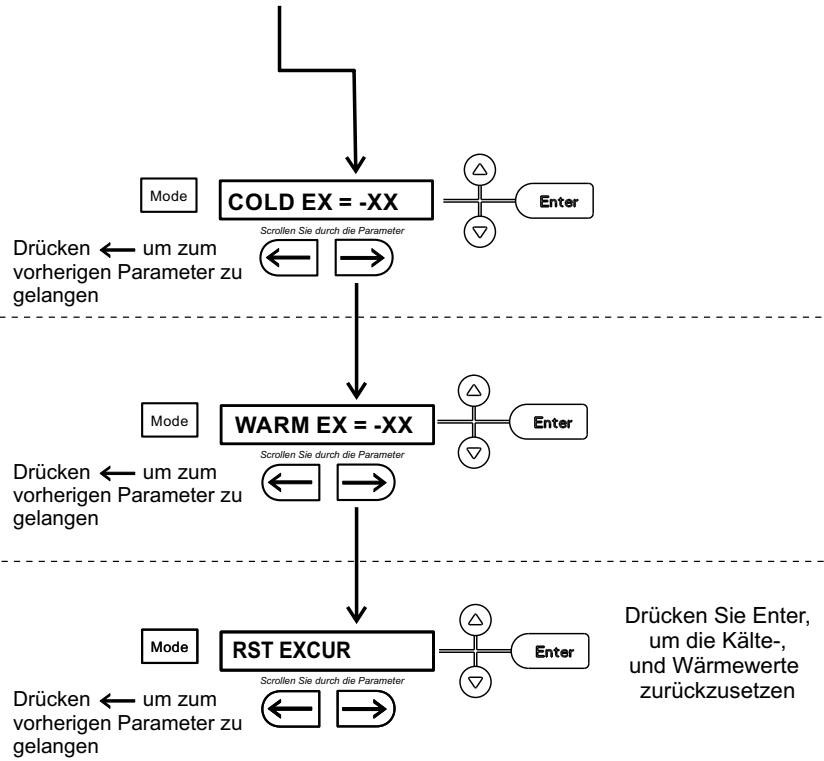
Mode

COLD EX = -XX

Enter

Scrollen Sie durch die Parameter

Drücken ← um zum vorherigen Parameter zu gelangen

Mode

WARM EX = -XX

Enter

Scrollen Sie durch die Parameter

Drücken ← um zum vorherigen Parameter zu gelangen

Mode

RST EXCUR

Enter

Drücken Sie Enter, um die Kälte-, und Wärmewerte zurückzusetzen

Scrollen Sie durch die Parameter

Drücken ← um zum vorherigen Parameter zu gelangen